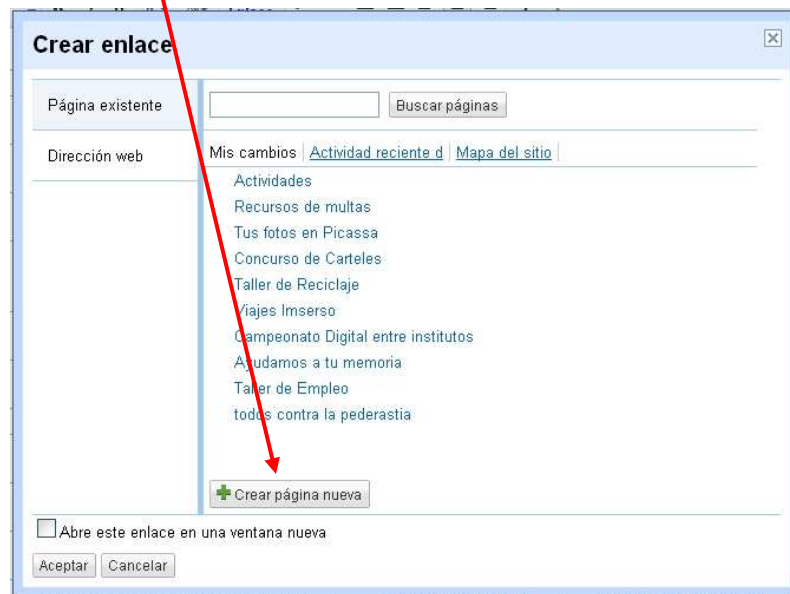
Crear enlace

Página existente

Dirección web

Buscar páginas

Mis cambios | Actividad reciente d | Mapa del sitio

Actividades
Recursos de multas
Tus fotos en Picassa
Concurso de Carteles
Taller de Reciclaje
Viajes Imserso
Campeonato Digital entre institutos
Ayudamos a tu memoria
Taller de Empleo
todos contra la pederastia

Crear página nueva

Abre este enlace en una ventana nueva

Aceptar Cancelar